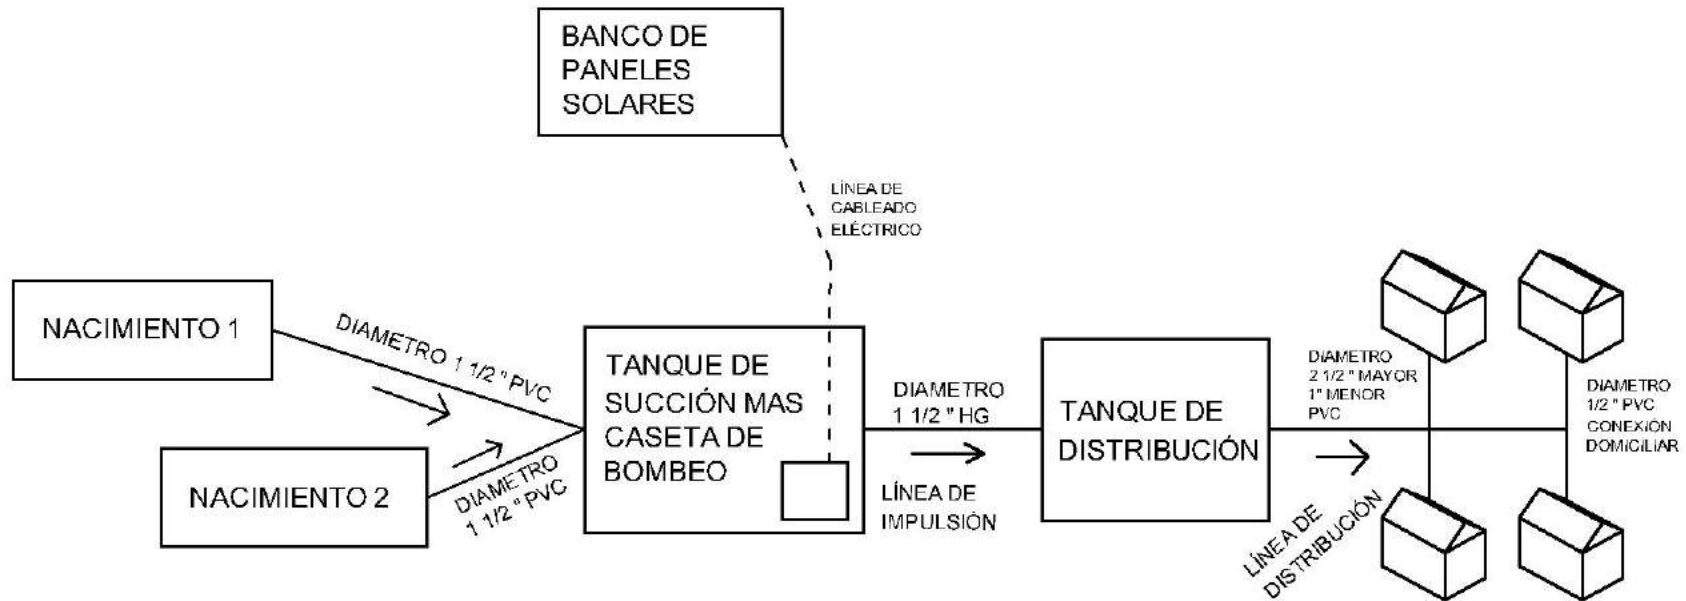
BANCO DE PANELES SOLARES

LÍNEA DE CABLEADO ELÉCTRICO

NACIMIENTO 1

DIAMETRO 1 1/2 " PVC

NACIMIENTO 2

DIAMETRO 1 1/2 " PVC

TANQUE DE SUCCIÓN MAS CASETA DE BOMBEO

DIAMETRO 1 1/2 " HG

LÍNEA DE IMPULSIÓN

TANQUE DE DISTRIBUCIÓN

DIAMETRO 2 1/2 " MAYOR 1" MENOR PVC

LÍNEA DE DISTRIBUCIÓN

DIAMETRO 1/2 " PVC CONEXIÓN DOMICILIAR